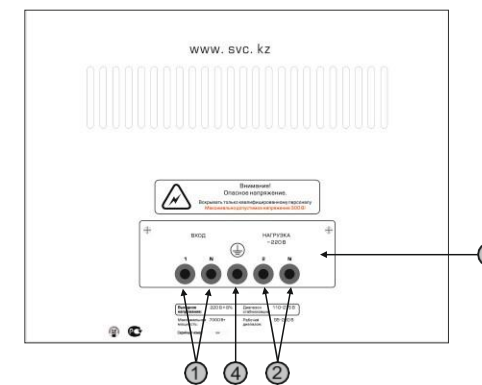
www. svc. kz

Внимание!
Опасное напряжение.
Вскрывать только квалифицированному персоналу
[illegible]

ВХОД

НАГРУЗКА
~220В

1 N

2 N

| Выходное напряжение: | 220В ±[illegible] | Диапазон стабилизации: | 110-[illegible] |
|---|---|---|---|
| Максимальная мощность: | 7000ВА | Рабочий диапазон: | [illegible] |
| Заводской №: | — | | |

1 4 2